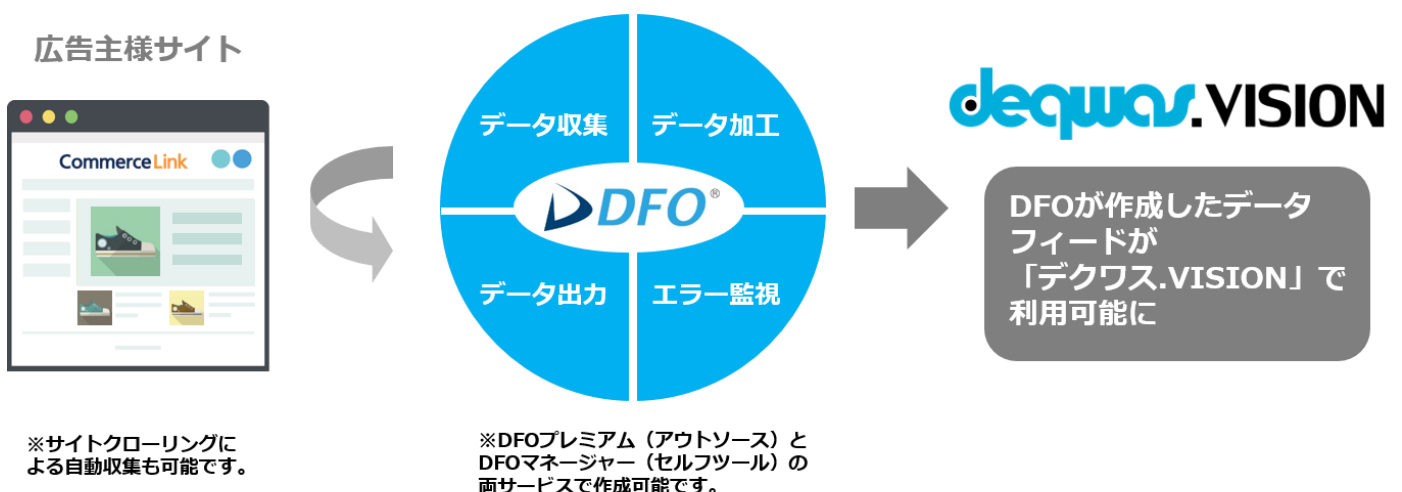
広告主様サイト

CommerceLink

※サイトクローリングによる自動収集も可能です。

データ収集

データ加工

DFO®

データ出力

エラー監視

※DFOプレミアム（アウトソース）とDFOマネージャー（セルフツール）の両サービスで作成可能です。

deqwas.VISION

DFOが作成したデータフィードが「デクワス.VISION」で利用可能に